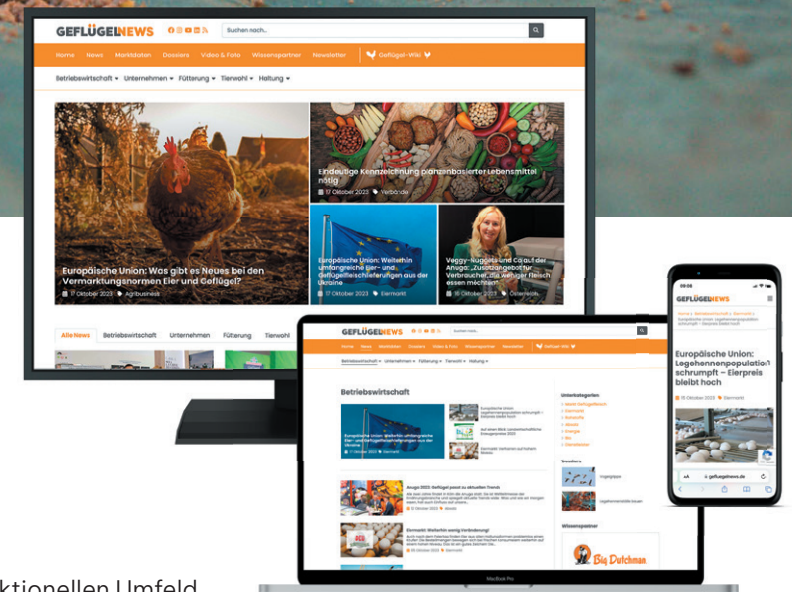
GEFLÜGELNEWS

Suchen nach...

Home News Marktdaten Dossiers Video & Foto Wissenspartner Newsletter Geflügel-Wiki

Betriebswirtschaft Unternehmen Fütterung Tierwohl Haltung

Eindeutige Kennzeichnung pflanzenbasierter Lebensmittel nötig

17 Oktober 2023 Verbände

Europäische Union: Was gibt es Neues bei den Vermarktungsnormen Eier und Geflügel?

17 Oktober 2023 Agribusiness

Europäische Union: Weiterhin umfangreiche Eier- und Geflügelfleischlieferungen aus der Ukraine

17 Oktober 2023 Eiermarkt

Veggy-Nuggets und Co auf der Anuga: „Zusatzangebot für Verbraucher, die weniger Fleisch essen möchten"

16 Oktober 2023 Ökonomie

Alle News Betriebswirtschaft Unternehmen Fütterung Tierwohl

GEFLÜGELNEWS

Betriebswirtschaft

Europäische Union: Weiterhin umfangreiche Eier- und Geflügelfleischlieferungen aus der Ukraine

Anuga 2023: Geflügel passt zu aktuellen Trends

Eiermarkt: Weiterhin wenig Veränderung!

Unterkategorien

Wissenspartner

Big Dutchman

MacBook Pro

GEFLÜGELNEWS

Europäische Union: Legehennenpopulation schrumpft – Eierpreis bleibt hoch

18 Oktober 2023 Eiermarkt

gefluegelnews.de

ktionellen Umfeld